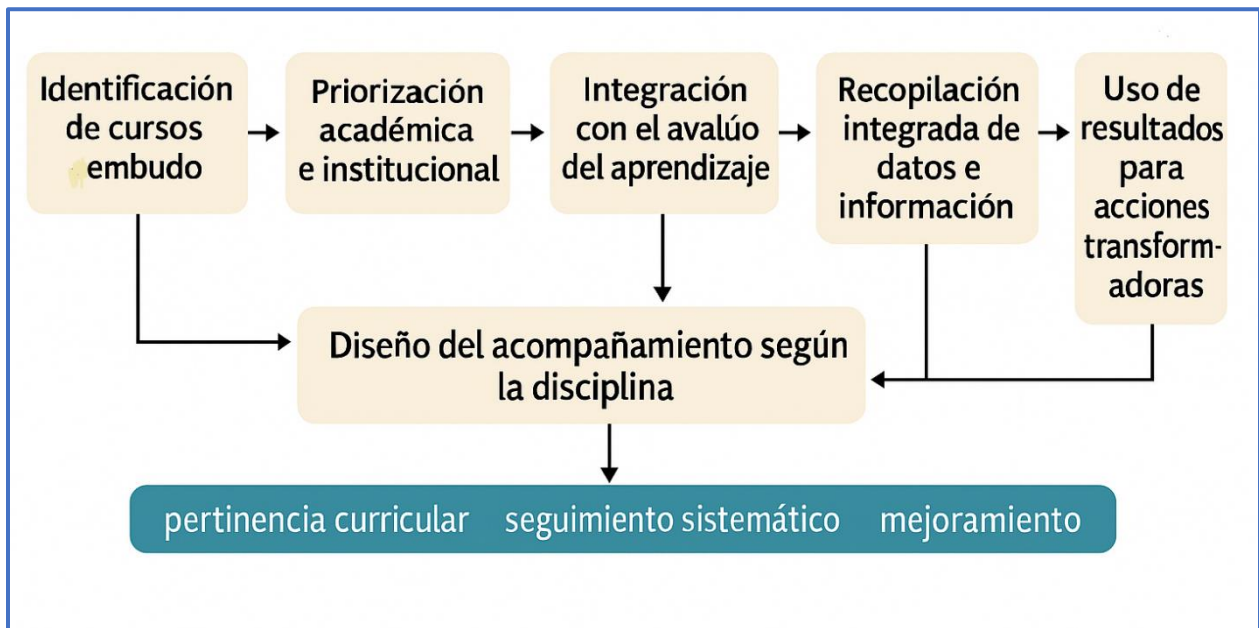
Identificación de cursos embudo

Priorización académica e institucional

Integración con el avalúo del aprendizaje

Recopilación integrada de datos e información

Uso de resultados para acciones transformadoras

Diseño del acompañamiento según la disciplina

pertinencia curricular seguimiento sistemático mejoramiento